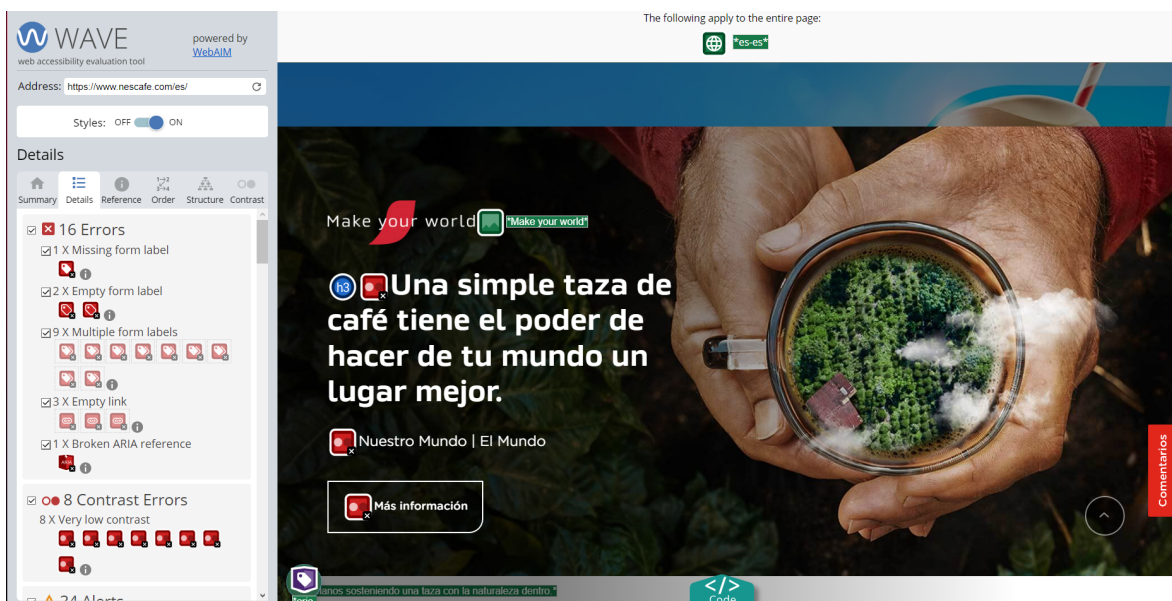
WAVE
web accessibility evaluation tool
powered by WebAIM

Address: https://www.nescafe.com/es/

Styles: OFF ON

Details

Summary Details Reference Order Structure Contrast

16 Errors
1 X Missing form label
2 X Empty form label
9 X Multiple form labels
3 X Empty link
1 X Broken ARIA reference

8 Contrast Errors
8 X Very low contrast

24 Alerts

The following apply to the entire page:
"es-es"

Make your world "Make your world"

h3 Una simple taza de café tiene el poder de hacer de tu mundo un lugar mejor.

Nuestro Mundo | El Mundo

Más información

Comentarios

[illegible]anos sosteniendo una taza con la naturaleza dentro "

Code